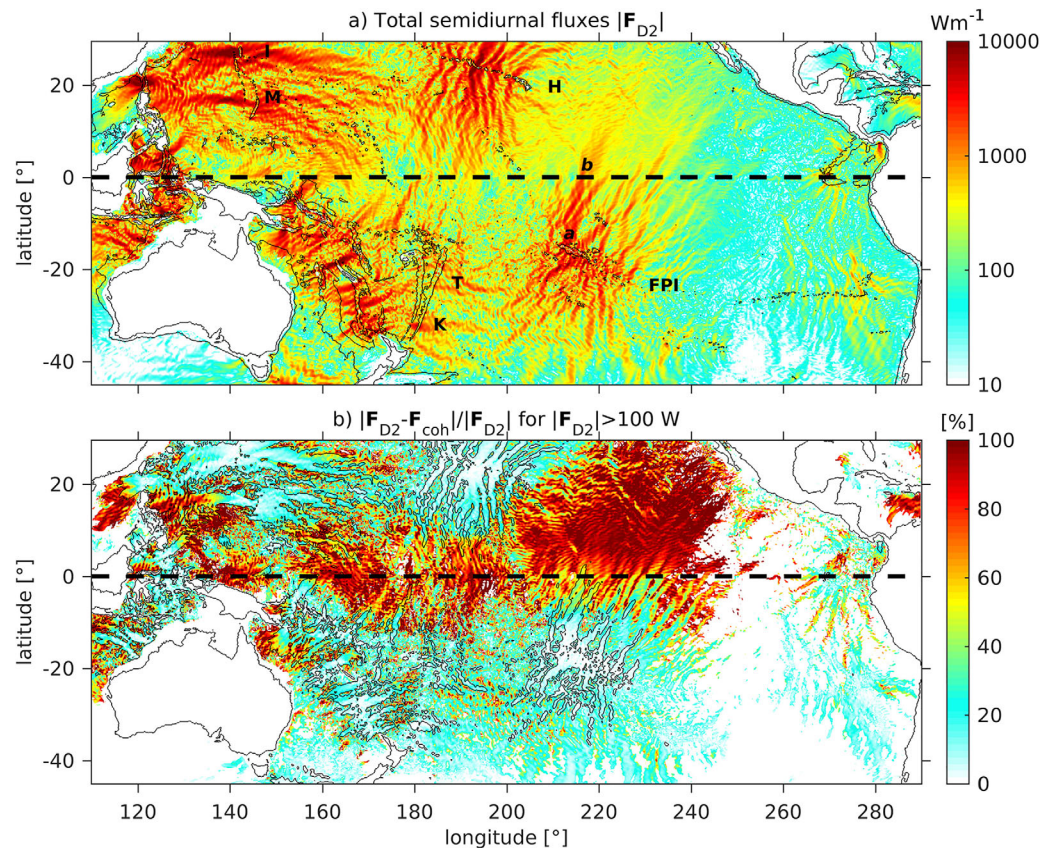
a) Total semidiurnal fluxes $|\mathbf{F}_{D2}|$

$Wm^{-1}$

10000
1000
100
10

I
M
H
b
a
T
FPI
K

20
0
-20
-40

latitude [°]

b) $|\mathbf{F}_{D2}-\mathbf{F}_{coh}|/|\mathbf{F}_{D2}|$ for $|\mathbf{F}_{D2}|$>100 W

[%]

100
80
60
40
20
0

20
0
-20
-40

latitude [°]

120 140 160 180 200 220 240 260 280

longitude [°]